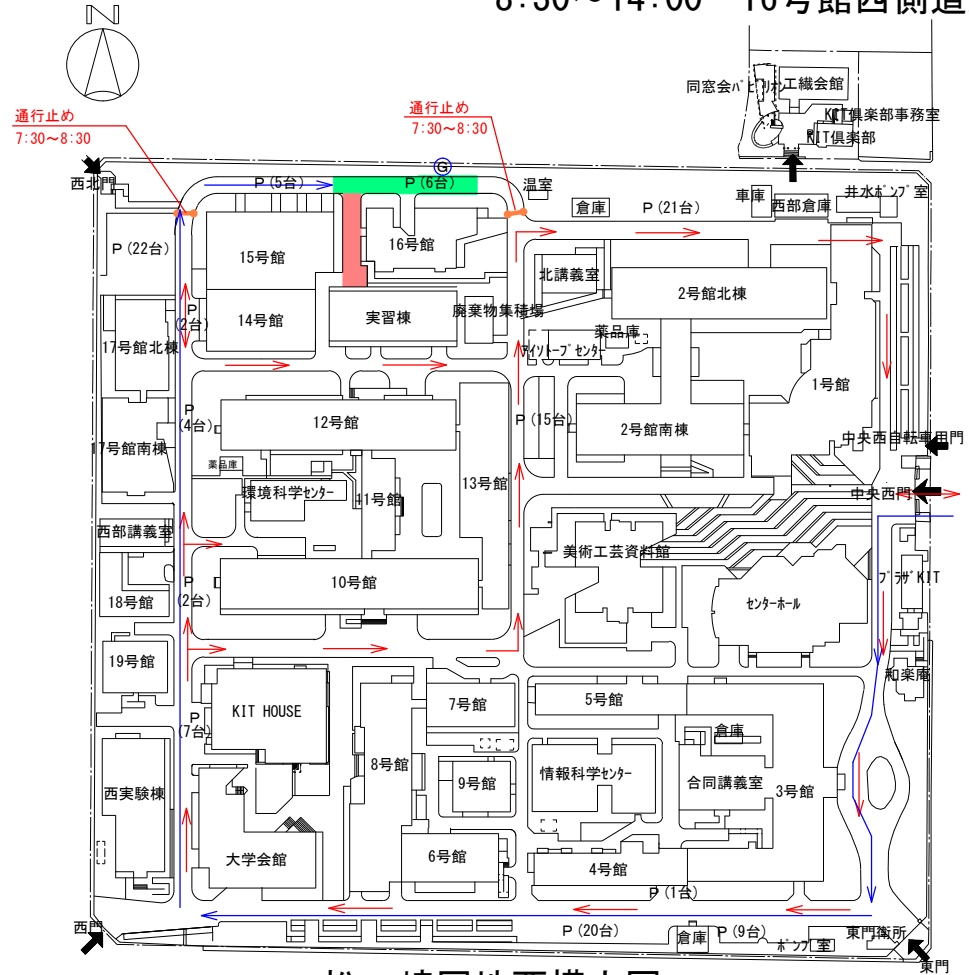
8:30～14:00 16号館西側道

N

通行止め
7:30～8:30

通行止め
7:30～8:30

西北門

P (5台)

P (6台)

温室

倉庫

P (21台)

車庫

西部倉庫

井水ポンプ室

同窓会パビリオン

工繊会館

KIT倶楽部事務室

KIT倶楽部

P (22台)

15号館

16号館

北講義室

2号館北棟

P
(2台)

14号館

実習棟

廃棄物集積場

薬品庫

アイソトープセンター

17号館北棟

1号館

P
(4台)

12号館

P (15台)

2号館南棟

中央西自転車用門

17号館南棟

薬品庫

環境科学センター

11号館

13号館

中央西門

西部講義室

美術工芸資料館

プラザKIT

P
(2台)

10号館

センターホール

18号館

19号館

和楽庵

KIT HOUSE

7号館

5号館

P
(7台)

倉庫

8号館

9号館

情報科学センター

合同講義室

3号館

西実験棟

大学会館

6号館

4号館

P (1台)

西門

P (20台)

倉庫

P (9台)

ポンプ室

東門衛所

東門